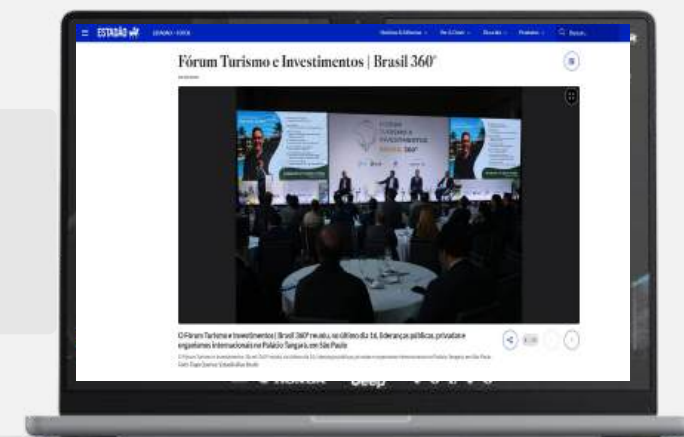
ESTADÃO

Fórum Turismo e Investimentos | Brasil 360°

O Fórum Turismo e Investimentos | Brasil 360° reuniu, no último dia 16, lideranças políticas, privadas e organismos internacionais no Palácio Tangará, em São Paulo

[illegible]